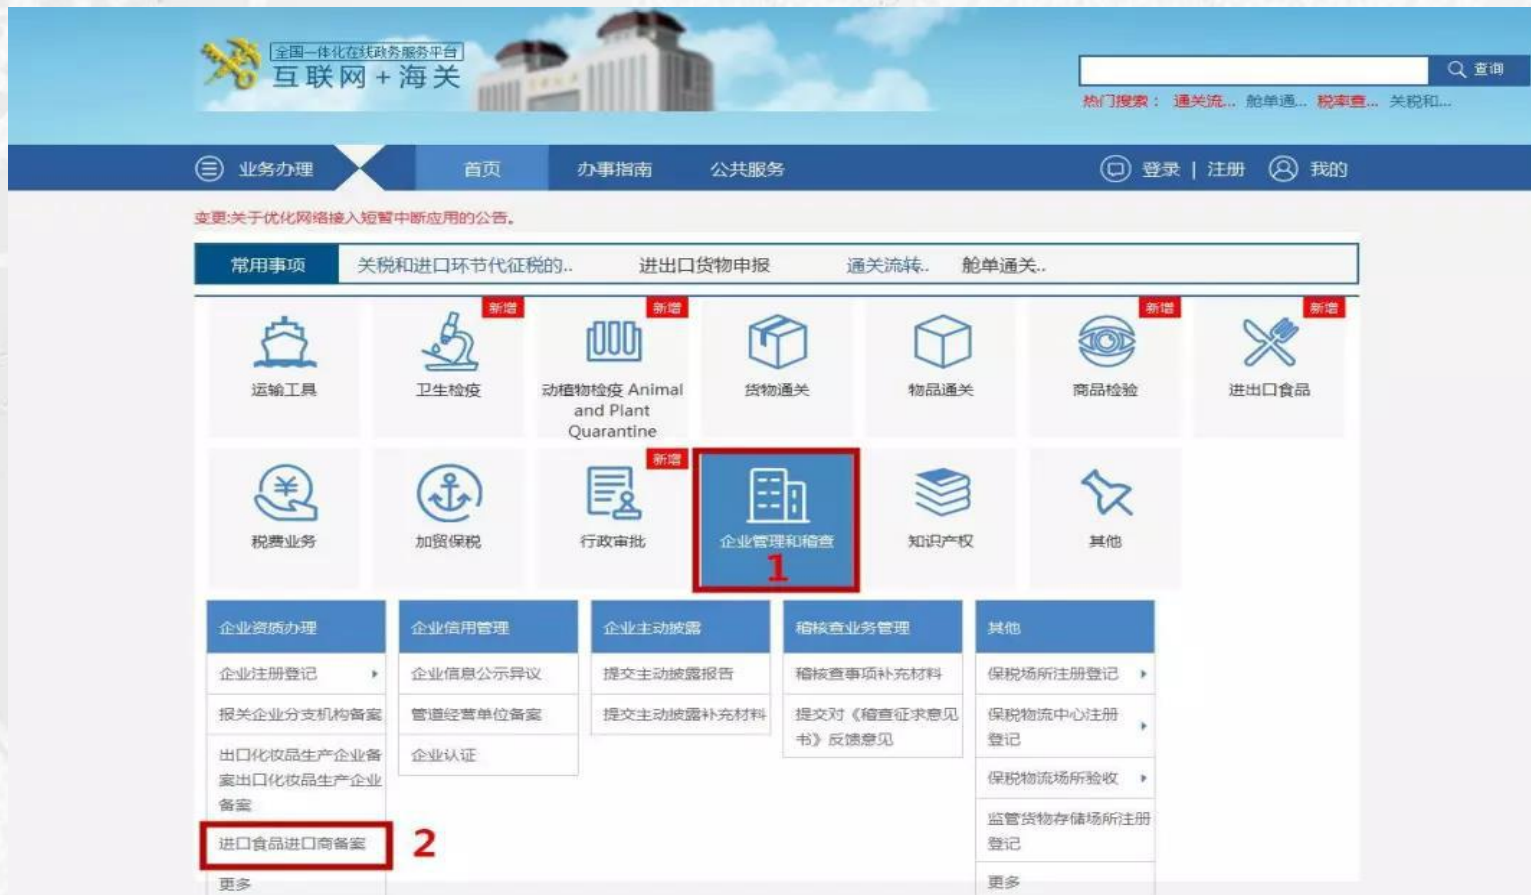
全国一体化在线政务服务平台
互联网 + 海关

查询
热门搜索： 通关流... 舱单通... 税率查... 关税和...

业务办理
首页
办事指南
公共服务
登录 | 注册
我的

变更:关于优化网络接入短暂中断应用的公告。

常用事项
关税和进口环节代征税的..
进出口货物申报
通关流转..
舱单通关..

运输工具
新增
卫生检疫
新增
动植物检疫 Animal and Plant Quarantine
货物通关
物品通关
新增
商品检验
新增
进出口食品
税费业务
加贸保税
新增
行政审批
企业管理和稽查
1
知识产权
其他

企业资质办理
企业注册登记
报关企业分支机构备案
出口化妆品生产企业备案出口化妆品生产企业备案
进口食品进口商备案
2
更多

企业信用管理
企业信息公示异议
管道经营单位备案
企业认证

企业主动披露
提交主动披露报告
提交主动披露补充材料

稽核查业务管理
稽核查事项补充材料
提交对《稽查征求意见书》反馈意见

其他
保税场所注册登记
保税物流中心注册登记
保税物流场所验收
监管货物存储场所注册登记
更多